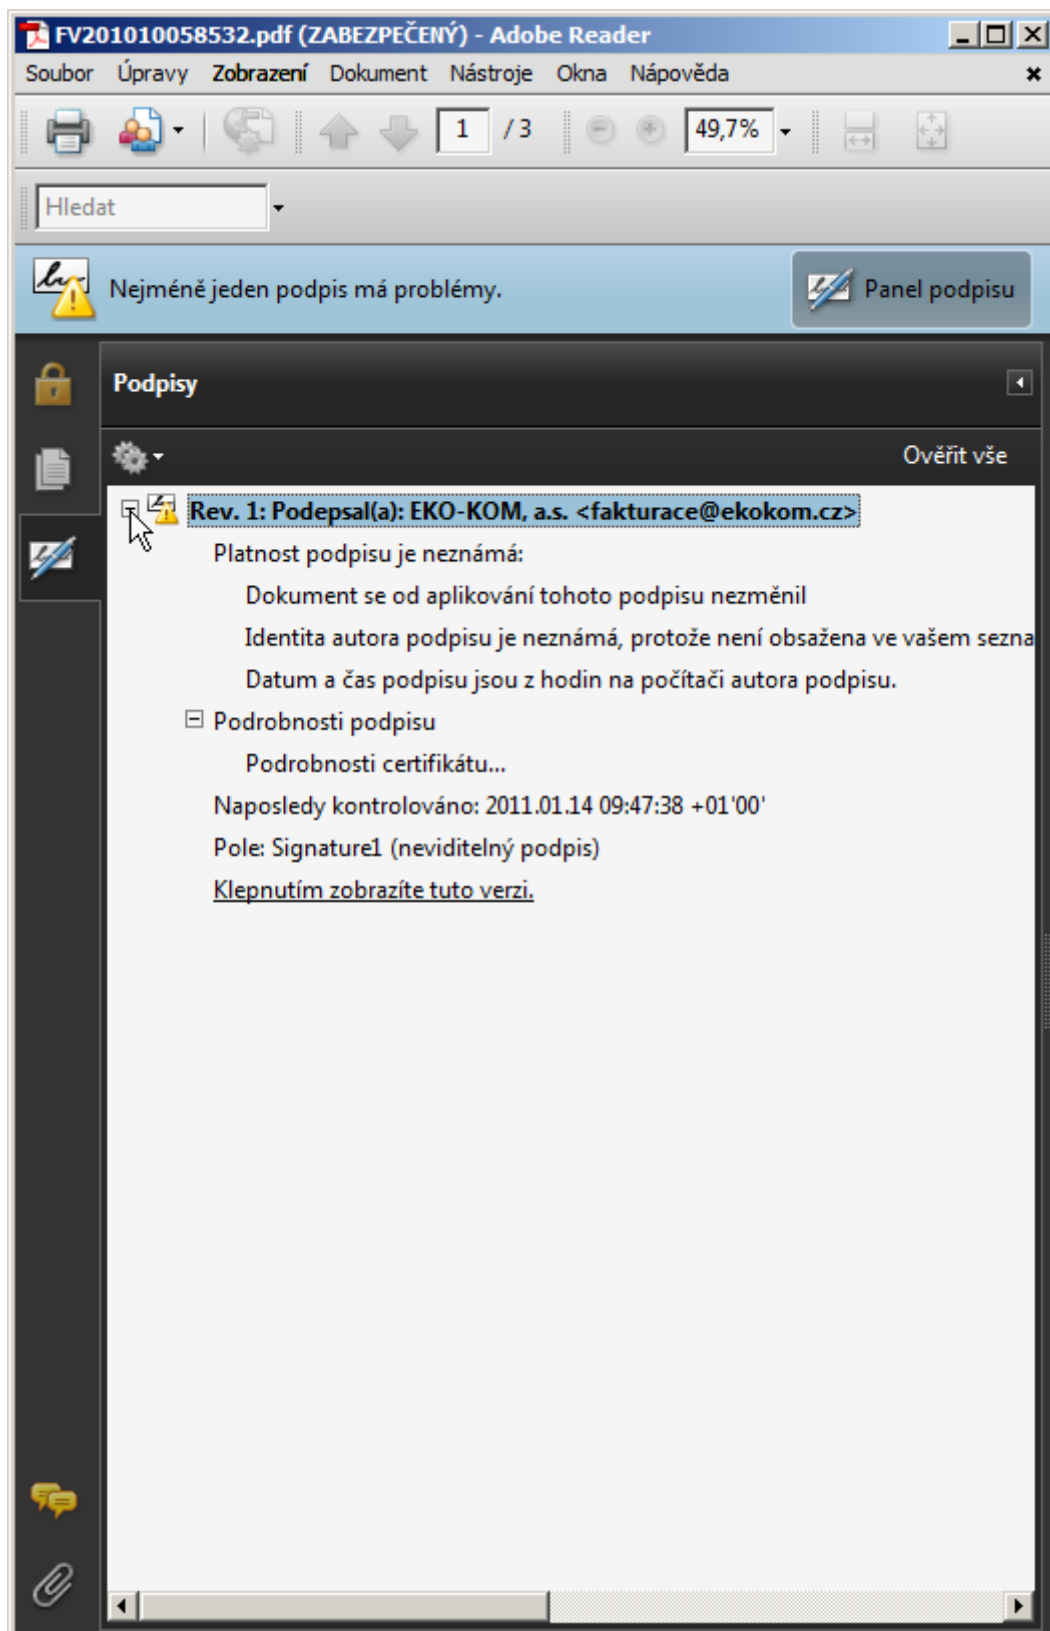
FV201010058532.pdf (ZABEZPEČENÝ) - Adobe Reader

Soubor Úpravy Zobrazení Dokument Nástroje Okna Nápověda

1 / 3 49,7%

Hledat

Nejméně jeden podpis má problémy.

Panel podpisu

Podpisy

Ověřit vše

Rev. 1: Podepsal(a): EKO-KOM, a.s. <fakturace@ekokom.cz>

Platnost podpisu je neznámá:

Dokument se od aplikování tohoto podpisu nezměnil

Identita autora podpisu je neznámá, protože není obsažena ve vašem sezna

Datum a čas podpisu jsou z hodin na počítači autora podpisu.

Podrobnosti podpisu

Podrobnosti certifikátu...

Naposledy kontrolováno: 2011.01.14 09:47:38 +01'00'

Pole: Signature1 (neviditelný podpis)

Klepnutím zobrazíte tuto verzi.